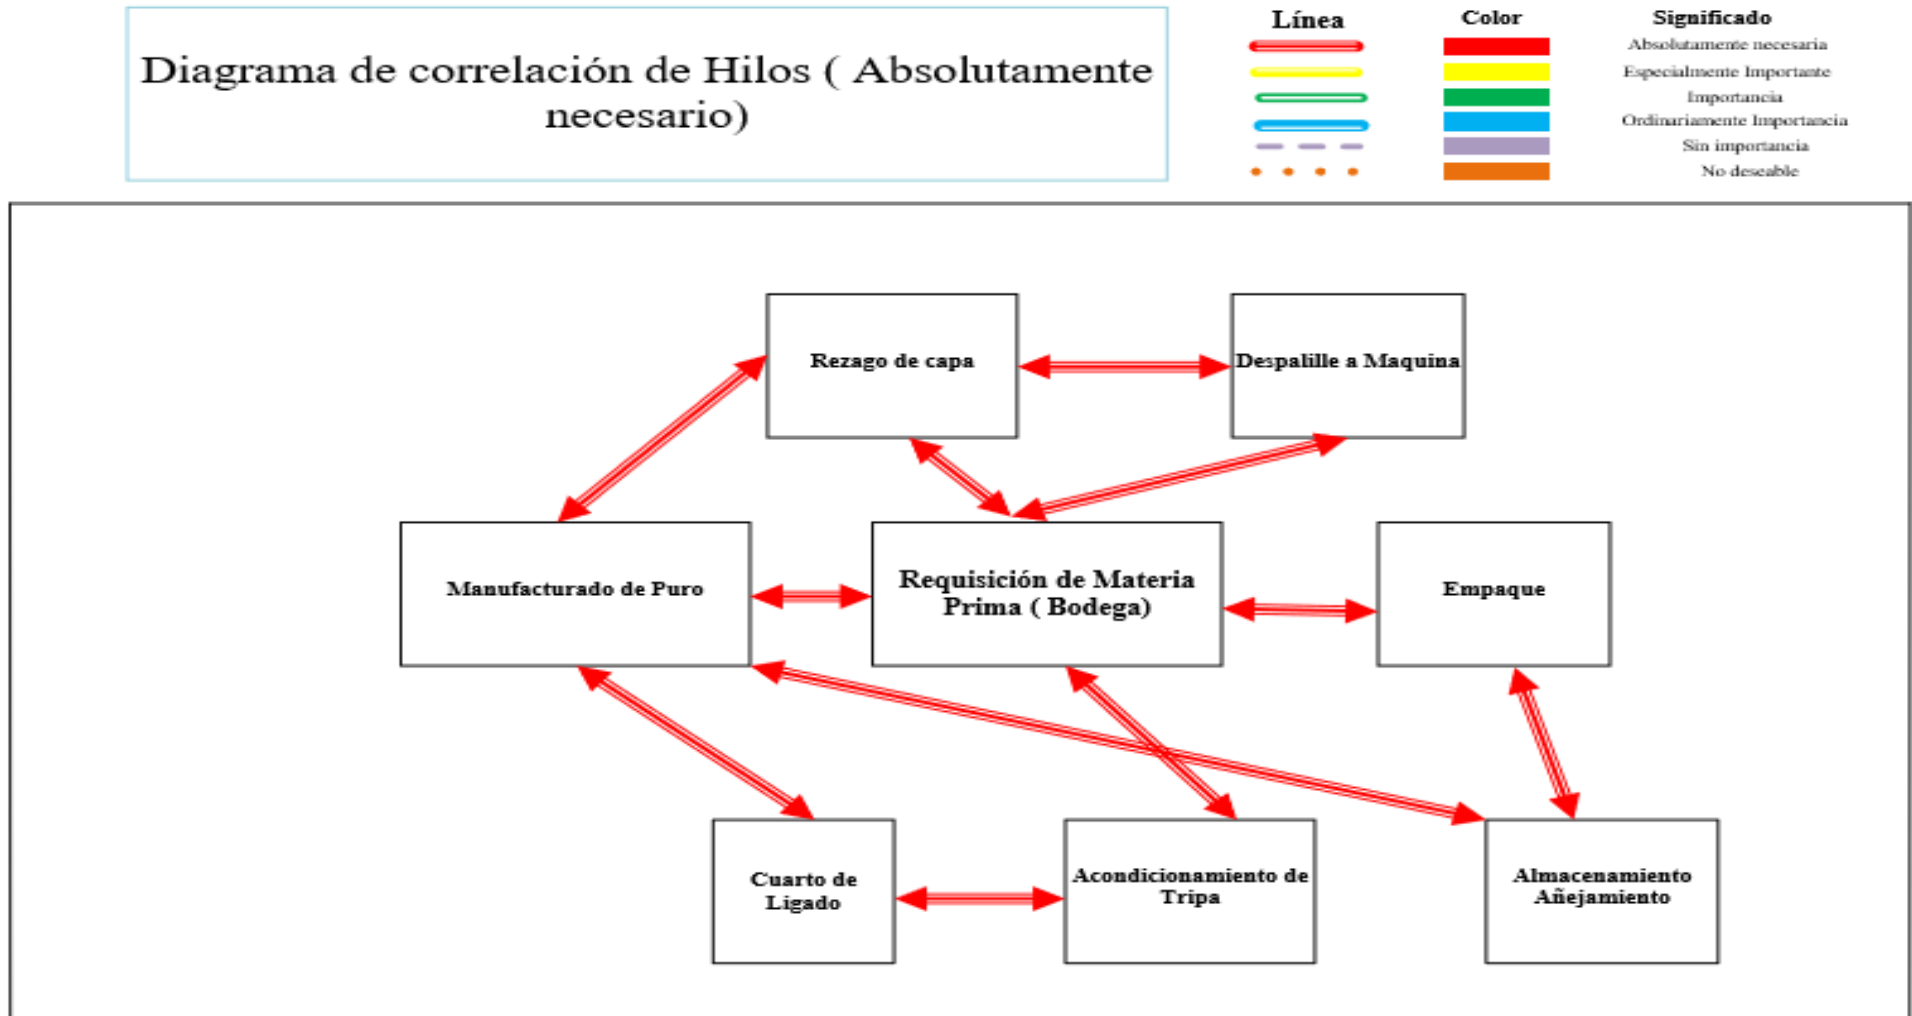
Diagrama de correlación de Hilos ( Absolutamente necesario)

| Línea | Color | Significado |
|---|---|---|
| | | Absolutamente necesaria |
| | | Especialmente Importante |
| | | Importancia |
| | | Ordinariamente Importancia |
| | | Sin importancia |
| | | No deseable |

Rezago de capa

Despalille a Maquina

Manufacturado de Puro

Requisición de Materia Prima ( Bodega)

Empaque

Cuarto de Ligado

Acondicionamiento de Tripa

Almacenamiento Añejamiento